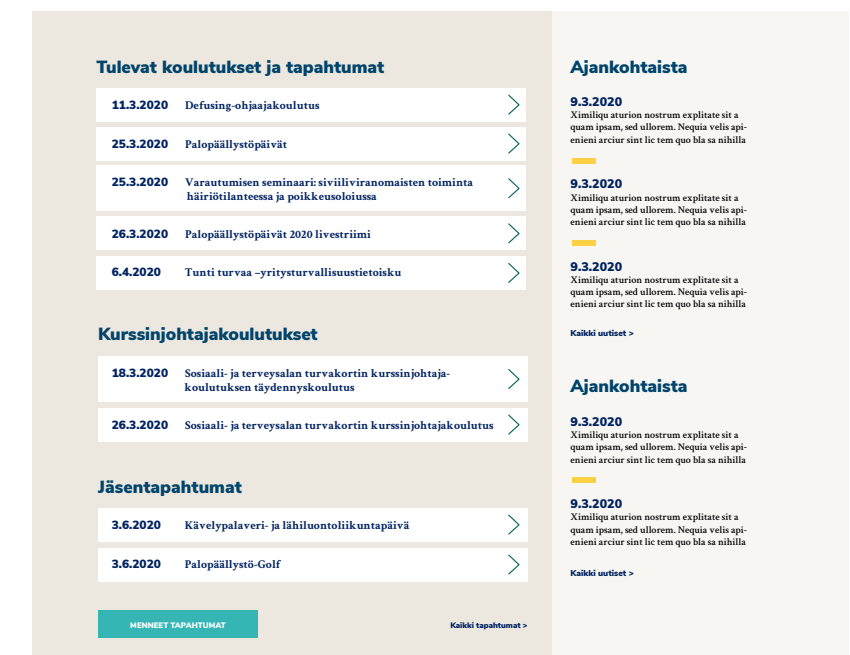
Tulevat koulutukset ja tapahtumat

11.3.2020 Defusing-ohjaajakoulutus

25.3.2020 Palopäällystöpäivät

25.3.2020 Varautumisen seminaari: siviiliviranomaisten toiminta häiriötilanteessa ja poikkeusoloiussa

26.3.2020 Palopäällystöpäivät 2020 livestriimi

6.4.2020 Tunti turvaa –yritysturvallisuustietoisku

Kurssinjohtajakoulutukset

18.3.2020 Sosiaali- ja terveysalan turvakortin kurssinjohtajakoulutuksen täydennyskoulutus

26.3.2020 Sosiaali- ja terveysalan turvakortin kurssinjohtajakoulutus

Jäsentapahtumat

3.6.2020 Kävelypalaveri- ja lähiluontoliikuntapäivä

3.6.2020 Palopäällystö-Golf

MENNEET TAPAHTUMAT

Kaikki tapahtumat >

Ajankohtaista

9.3.2020
Ximiliqu aturion nostrum explitate sit a quam ipsam, sed ullorem. Nequia velis apienieni arciur sint lic tem quo bla sa nihilla

9.3.2020
Ximiliqu aturion nostrum explitate sit a quam ipsam, sed ullorem. Nequia velis apienieni arciur sint lic tem quo bla sa nihilla

9.3.2020
Ximiliqu aturion nostrum explitate sit a quam ipsam, sed ullorem. Nequia velis apienieni arciur sint lic tem quo bla sa nihilla

Kaikki uutiset >

Ajankohtaista

9.3.2020
Ximiliqu aturion nostrum explitate sit a quam ipsam, sed ullorem. Nequia velis apienieni arciur sint lic tem quo bla sa nihilla

9.3.2020
Ximiliqu aturion nostrum explitate sit a quam ipsam, sed ullorem. Nequia velis apienieni arciur sint lic tem quo bla sa nihilla

Kaikki uutiset >